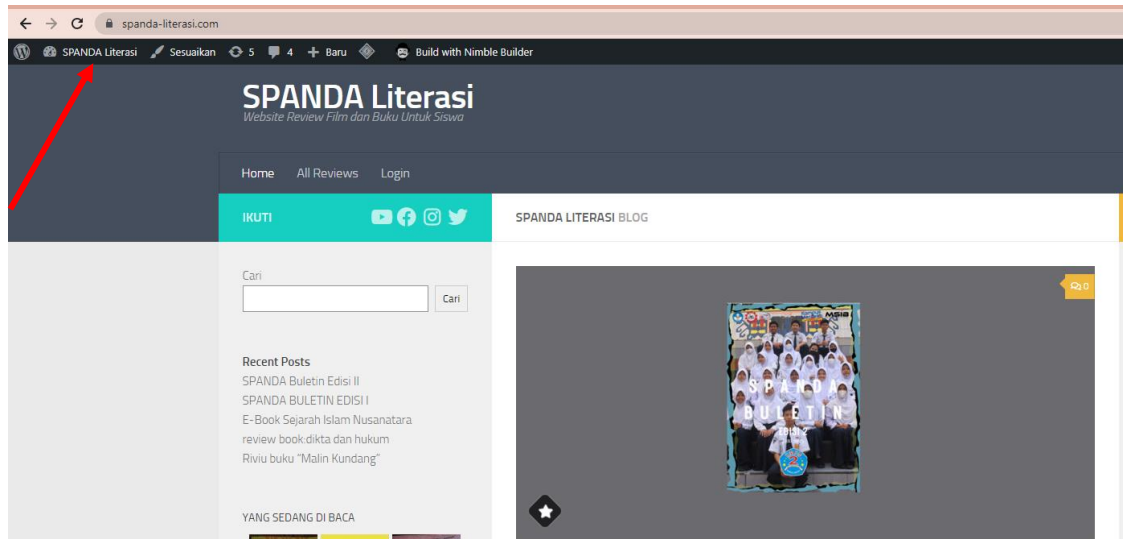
spanda-literasi.com

SPANDA Literasi Sesuaikan 5 4 Baru Build with Nimble Builder

SPANDA Literasi
Website Review Film dan Buku Untuk Siswa

Home All Reviews Login

IKUTI

SPANDA LITERASI BLOG

Cari
Cari

Recent Posts
SPANDA Buletin Edisi II
SPANDA BULETIN EDISI I
E-Book Sejarah Islam Nusanatara
review book:dikta dan hukum
Riviu buku "Malin Kundang"

YANG SEDANG DI BACA

0

SPANDA BULETIN